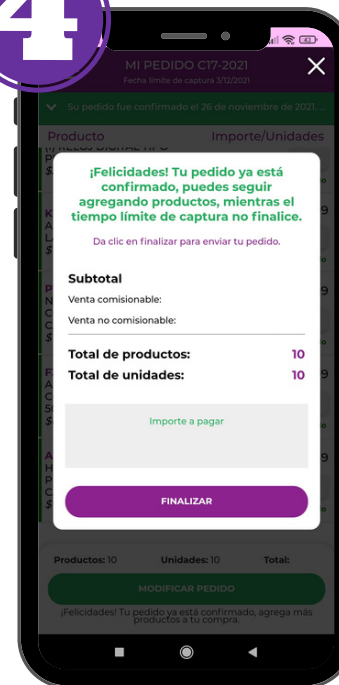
4

MI PEDIDO C17-2021

Fecha límite de captura 3/12/2021

Su pedido fue confirmado el 26 de noviembre de 2021.

Producto

Importe/Unidades

¡Felicidades! Tu pedido ya está confirmado, puedes seguir agregando productos, mientras el tiempo límite de captura no finalice.

Da clic en finalizar para enviar tu pedido.

Subtotal

Venta comisionable:

Venta no comisionable:

Total de productos: 10

Total de unidades: 10

Importe a pagar

FINALIZAR

Productos: 10

Unidades: 10

Total:

MODIFICAR PEDIDO

¡Felicidades! Tu pedido ya está confirmado, agrega más productos a tu compra.